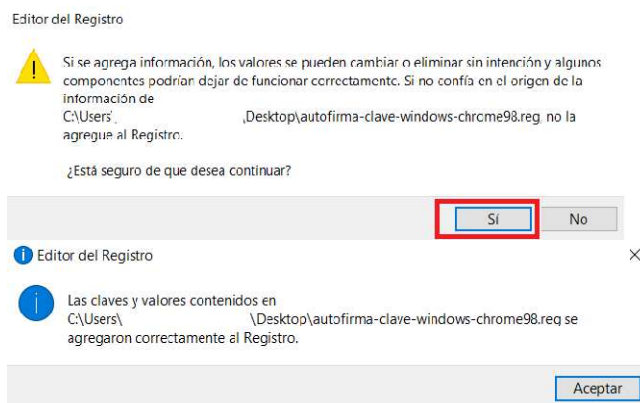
Editor del Registro

Si se agrega información, los valores se pueden cambiar o eliminar sin intención y algunos componentes podrían dejar de funcionar correctamente. Si no confía en el origen de la información de C:\Users\ \Desktop\autofirma-clave-windows-chrome98.reg, no la agregue al Registro.

¿Está seguro de que desea continuar?

Sí

No

Editor del Registro

×

Las claves y valores contenidos en C:\Users\ \Desktop\autofirma-clave-windows-chrome98.reg se agregaron correctamente al Registro.

Aceptar